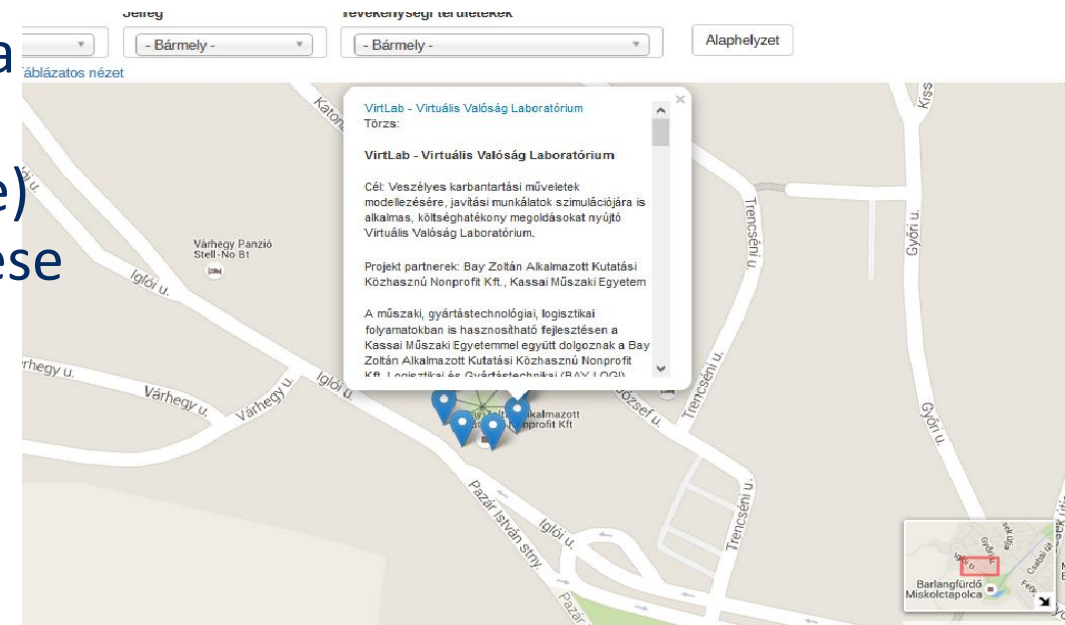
Jelleg
Tevékenységi területek
- Bármely -
- Bármely -
Alaphelyzet
Táblázatos nézet

a
e)
ese

VirtLab - Virtuális Valóság Laboratórium
Törzs:

VirtLab - Virtuális Valóság Laboratórium

Cél: Veszélyes karbantartási műveletek modellezésére, javítási munkálatok szimulációjára is alkalmas, költséghatékony megoldásokat nyújtó Virtuális Valóság Laboratórium.

Projekt partnerek: Bay Zoltán Alkalmazott Kutatási Közhasznú Nonprofit Kft., Kassai Műszaki Egyetem

A műszaki, gyártástechnológiai, logisztikai folyamatokban is hasznosítható fejlesztésen a Kassai Műszaki Egyetemmel együtt dolgoznak a Bay Zoltán Alkalmazott Kutatási Közhasznú Nonprofit Kft. Logisztikai és Gyártástechnikai (BAY-LOGI)

Katona
Várhegy Panzió Stell-No Bt
Iglói u.
Várhegy u.
Várhegy u.
Iglói u.
Alkalmazott Nonprofit Kft
József u.
Trencséni u.
Trencséni u.
Trencséni u.
Győri u.
Győri u.
Kiss
Pazár István stny.
Iglói u.
Pazár
Barlangfürdő Miskolctapolca